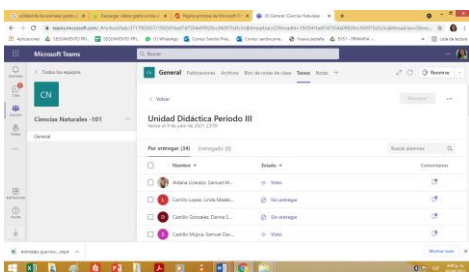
Unidad de la unidad gastos | Descargar video gratis | Página principal de Microsoft | CN General (Ciencias Naturales) | +

teams.microsoft.com

Aplicaciones | SEGUIMIENTO PRI... | SEGUIMIENTO PRI... | WhatsApp | Correo: Sandra Pine... | Control cambio pro... | Nueva pestaña | EVCT - PRIMARIA | Lista de lectura

Microsoft Teams

Buscar

< Todos los equipos

CN

Ciencias Naturales -101

General

CN General Publicaciones Archivos Bloc de notas de clase Tareas Notas +

Reunirse

< Volver

Unidad Didáctica Periodo III

Vence el 9 de junio de 2021 23:59

Por entregar (34) Entregado (0)

Buscar alumnos

Nombre | Estado | Comentarios

Aldana Lizarazo, Samuel M... | Visto

Castillo López, Linda Made... | Sin entregar

Castillo Gonzalez, Daniel S... | Sin entregar

Castillo Mojica, Samuel Dav... | Visto

Animales-puerros...mp4

Mostrar todo